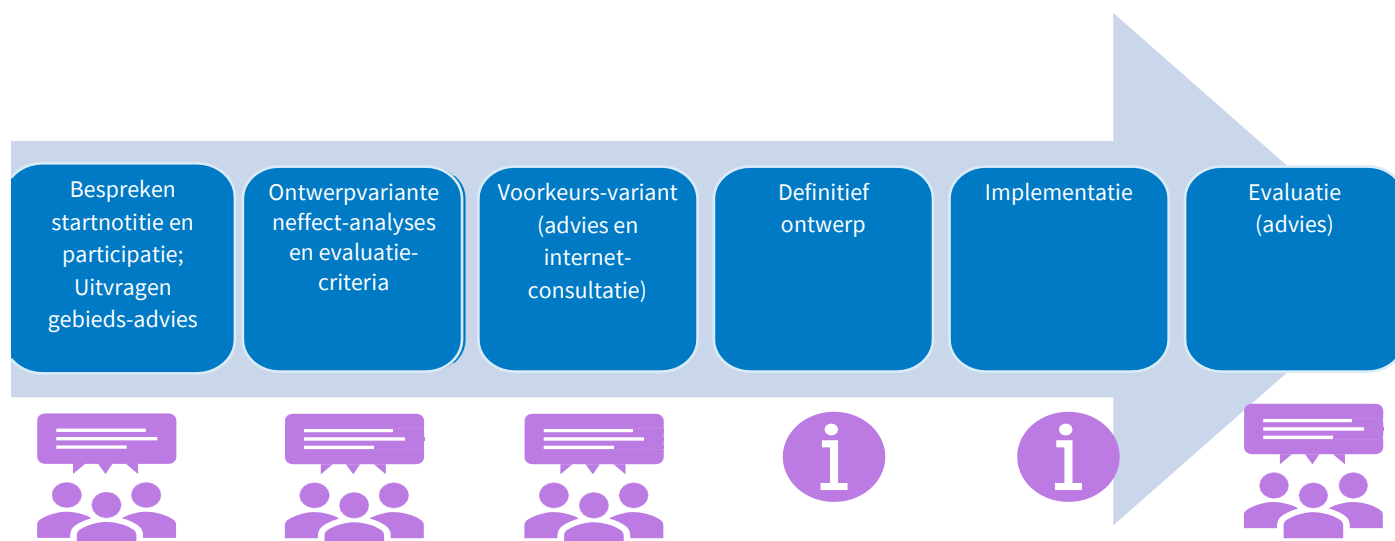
Bespreken startnotitie en participatie; Uitvragen gebieds-advies

Ontwerpvarianteneffect-analyses en evaluatie-criteria

Voorkeurs-variant (advies en internet-consultatie)

Definitief ontwerp

Implementatie

Evaluatie (advies)